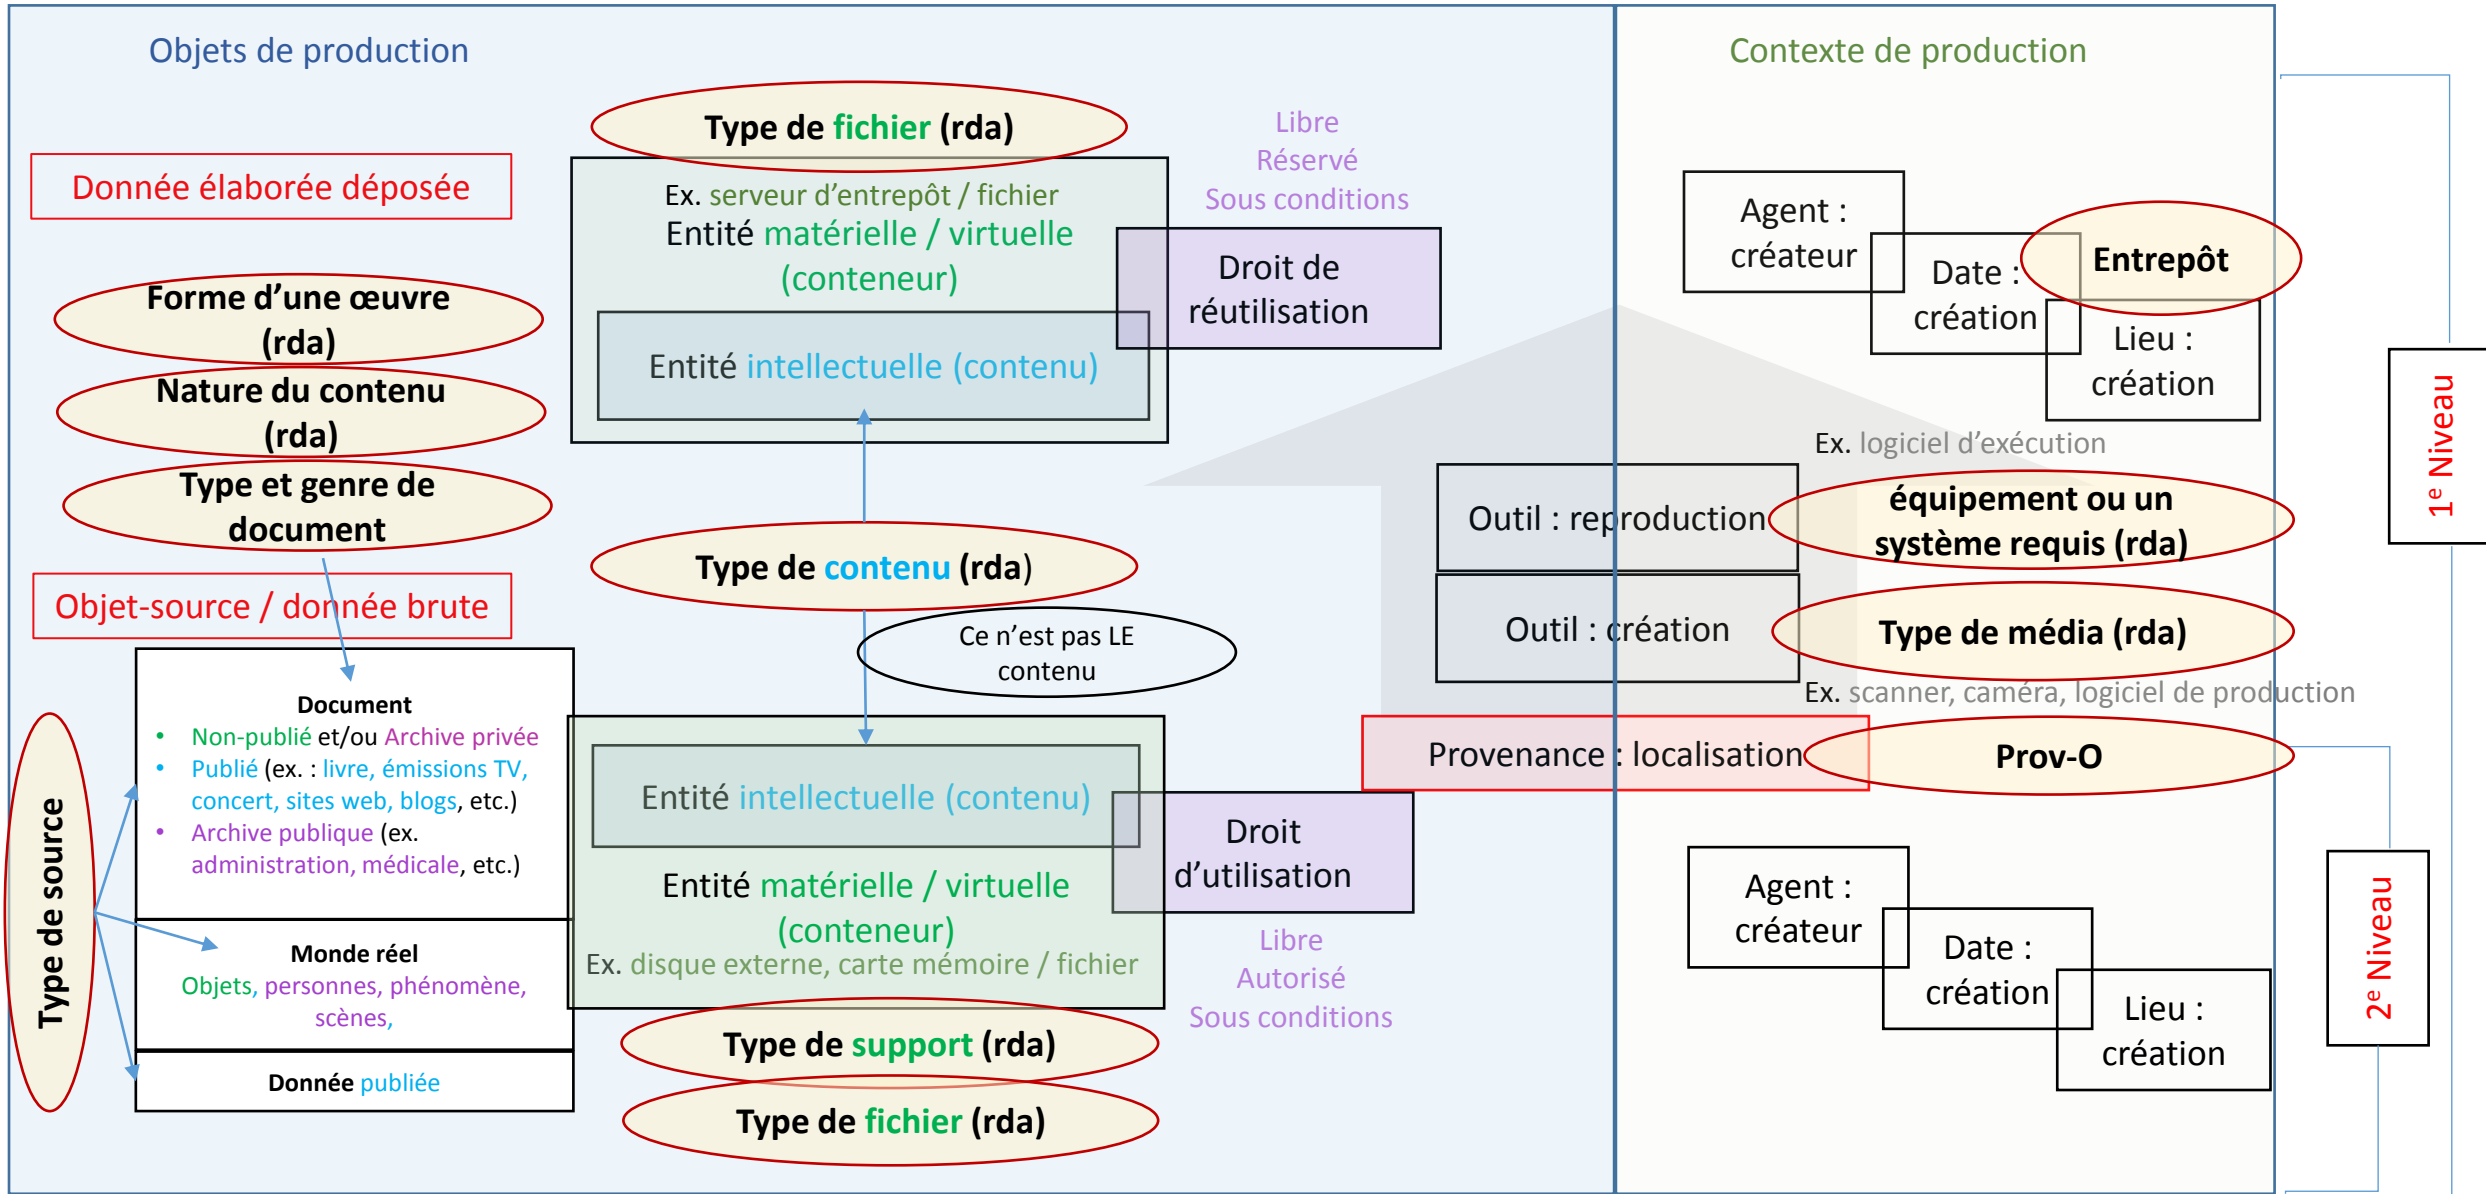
Objets de production

Contexte de production

Type de fichier (rda)

Libre
Réservé
Sous conditions

Donnée élaborée déposée

Ex. serveur d'entrepôt / fichier
Entité matérielle / virtuelle (conteneur)

Droit de réutilisation

Entité intellectuelle (contenu)

Forme d'une œuvre (rda)

Nature du contenu (rda)

Type et genre de document

Agent : créateur

Date : création

Entrepôt

Lieu : création

Ex. logiciel d'exécution

Outil : reproduction

équipement ou un système requis (rda)

Outil : création

Type de média (rda)

Ex. scanner, caméra, logiciel de production

Provenance : localisation

Prov-O

1e Niveau

Type de contenu (rda)

Objet-source / donnée brute

Ce n'est pas LE contenu

Document
• Non-publié et/ou Archive privée
• Publié (ex. : livre, émissions TV, concert, sites web, blogs, etc.)
• Archive publique (ex. administration, médicale, etc.)

Type de source

Entité intellectuelle (contenu)

Droit d'utilisation

Entité matérielle / virtuelle (conteneur)
Ex. disque externe, carte mémoire / fichier

Libre
Autorisé
Sous conditions

Monde réel
Objets, personnes, phénomène, scènes,

Donnée publiée

Type de support (rda)

Type de fichier (rda)

Agent : créateur

Date : création

Lieu : création

2e Niveau